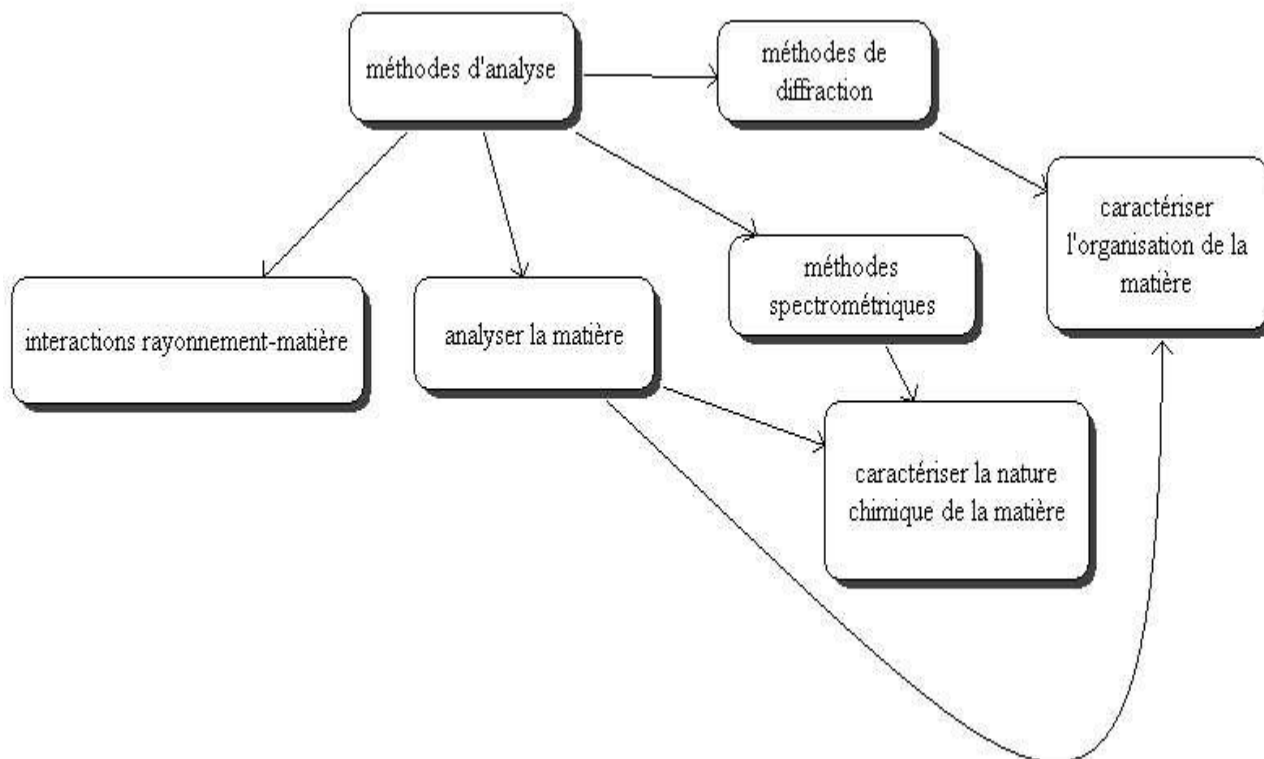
méthodes d'analyse

méthodes de diffraction

caractériser l'organisation de la matière

interactions rayonnement-matière

analyser la matière

méthodes spectrométriques

caractériser la nature chimique de la matière